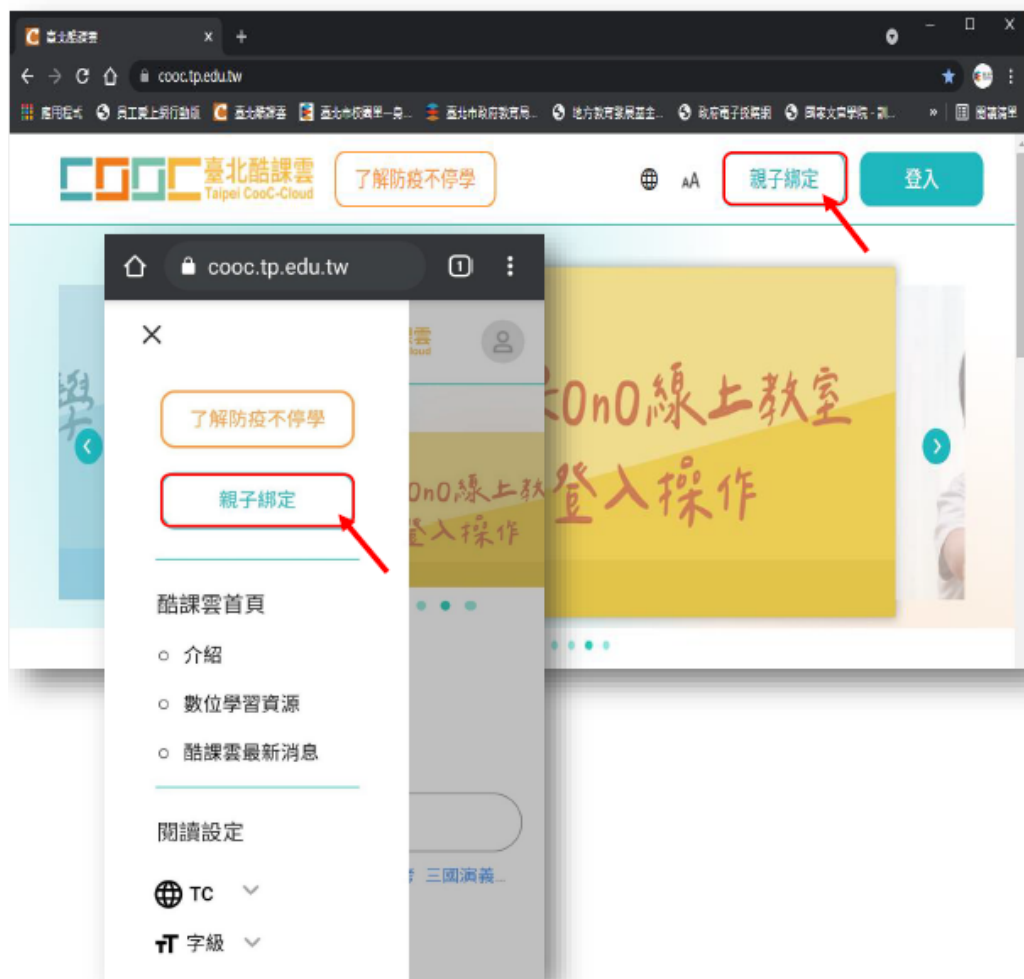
臺北酷課雲 × +
cooc.tp.edu.tw
應用程式 員工愛上房行動版 臺北酷課雲 臺北市校園單一身... 臺北市政府教育局... 地方教育發展基金... 政府電子採購網 國家文官學院 - 訓... » 閱讀清單

COOC 臺北酷課雲 Taipei CooC-Cloud 了解防疫不停學 AA 親子綁定 登入

cooc.tp.edu.tw 1

×

了解防疫不停學

親子綁定

酷課雲首頁

○ 介紹

○ 數位學習資源

○ 酷課雲最新消息

閱讀設定

TC

字級

雲 Cloud

OnO線上教 登入操作

OnO線上教室 登入操作

三國演義...